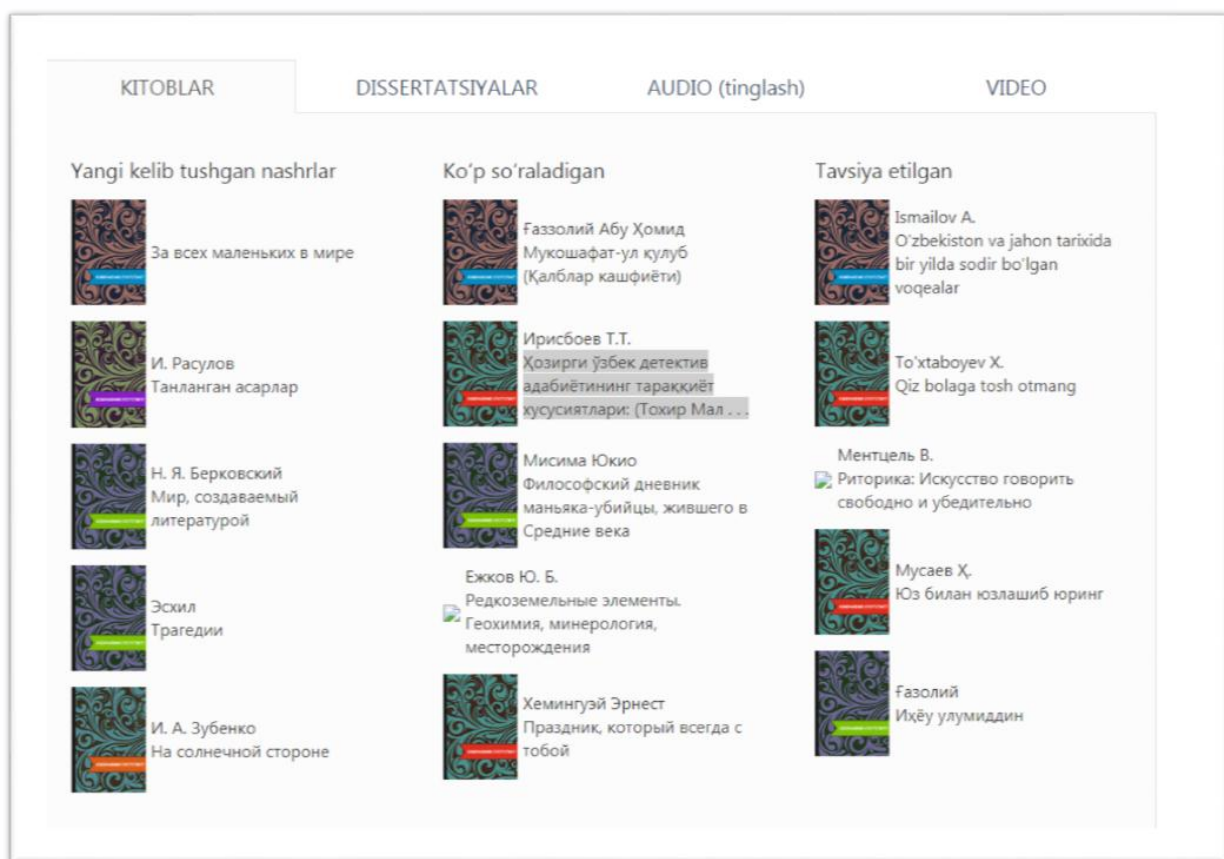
KITOBLAR | DISSERTATSIYALAR | AUDIO (tinglash) | VIDEO

Yangi kelib tushgan nashrlar

За всех маленьких в мире

И. Расулов
Танланган асарлар

Н. Я. Берковский
Мир, создаваемый литературой

Эсхил
Трагедии

И. А. Зубенко
На солнечной стороне

Ko‘p so‘raladigan

Ғаззолий Абу Ҳомид
Мукошафат-ул қулуб (Қалблар кашфиёти)

Ирисбоев Т.Т.
Ҳозирги ўзбек детектив адабиётининг тараққиёт хусусиятлари: (Тохир Мал . . .

Мисима Юкио
Философский дневник маньяка-убийцы, жившего в Средние века

Ежков Ю. Б.
Редкоземельные элементы. Геохимия, минерология, месторождения

Хемингуэй Эрнест
Праздник, который всегда с тобой

Tavsiya etilgan

Ismailov A.
O‘zbekiston va jahon tarixida bir yilda sodir bo‘lgan voqealar

To‘xtaboyev X.
Qiz bolaga tosh otmang

Ментцель В.
Риторика: Искусство говорить свободно и убедительно

Мусаев Ҳ.
Юз билан юзлашиб юринг

Ғазолий
Ихёу улумиддин